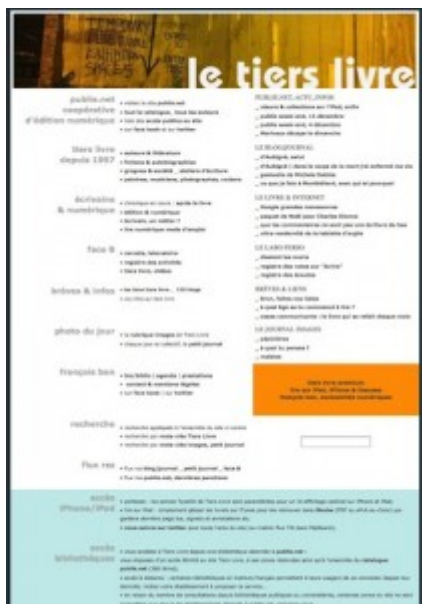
le tiers livre

publie.net
coopérative
d'édition numérique

tiers livre
depuis 1997

écrivains
& numérique

face B

brèves & infos

photo du jour

françois bon

recherche

flux rss

accès
iPhone/iPad

accès
bibliothèque

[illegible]